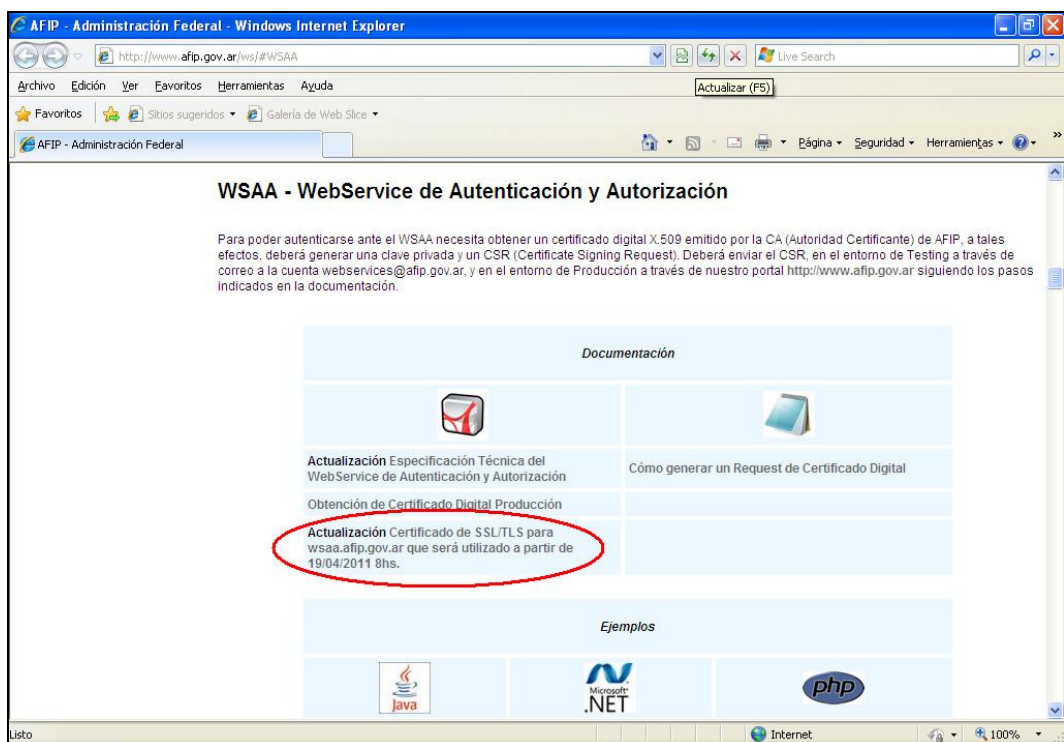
AFIP - Administración Federal - Windows Internet Explorer

http://www.afip.gov.ar/ws/#WSAA

Live Search

Archivo Edición Ver Favoritos Herramientas Ayuda

Actualizar (F5)

Favoritos Sitios sugeridos Galería de Web Slice

AFIP - Administración Federal

Página Seguridad Herramientas

WSAA - WebService de Autenticación y Autorización

Para poder autenticarse ante el WSAA necesita obtener un certificado digital X.509 emitido por la CA (Autoridad Certificante) de AFIP, a tales efectos, deberá generar una clave privada y un CSR (Certificate Signing Request). Deberá enviar el CSR, en el entorno de Testing a través de correo a la cuenta webservices@afip.gov.ar, y en el entorno de Producción a través de nuestro portal http://www.afip.gov.ar siguiendo los pasos indicados en la documentación.

Documentación

| | |
|---|---|
| Actualización Especificación Técnica del WebService de Autenticación y Autorización | Cómo generar un Request de Certificado Digital |
| Obtención de Certificado Digital Producción | |
| Actualización Certificado de SSL/TLS para wsaa.afip.gov.ar que será utilizado a partir de 19/04/2011 8hs. | |

Ejemplos

Java

Microsoft .NET

php

Listo

Internet

100%